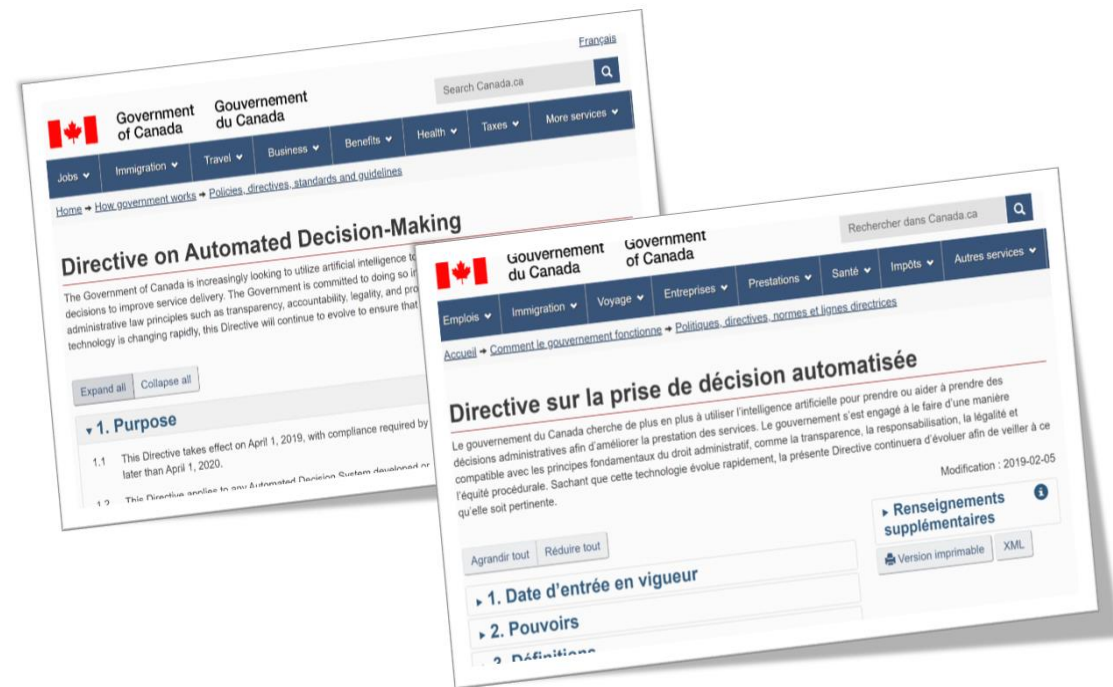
Français

Search Canada.ca

Government of Canada Gouvernement du Canada

Jobs Immigration Travel Business Benefits Health Taxes More services

Home → How government works → Policies, directives, standards and guidelines

Directive on Automated Decision-Making

The Government of Canada is increasingly looking to utilize artificial intelligence to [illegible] decisions to improve service delivery. The Government is committed to doing so in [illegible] administrative law principles such as transparency, accountability, legality, and pro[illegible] technology is changing rapidly, this Directive will continue to evolve to ensure that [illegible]

Expand all Collapse all

1. Purpose

1.1 This Directive takes effect on April 1, 2019, with compliance required by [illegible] later than April 1, 2020.

1.2 This Directive applies to any Automated Decision System developed or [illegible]

Rechercher dans Canada.ca

Gouvernement du Canada Government of Canada

Emplois Immigration Voyage Entreprises Prestations Santé Impôts Autres services

Accueil → Comment le gouvernement fonctionne → Politiques, directives, normes et lignes directrices

Directive sur la prise de décision automatisée

Le gouvernement du Canada cherche de plus en plus à utiliser l'intelligence artificielle pour prendre ou aider à prendre des décisions administratives afin d'améliorer la prestation des services. Le gouvernement s'est engagé à le faire d'une manière compatible avec les principes fondamentaux du droit administratif, comme la transparence, la responsabilisation, la légalité et l'équité procédurale. Sachant que cette technologie évolue rapidement, la présente Directive continuera d'évoluer afin de veiller à ce qu'elle soit pertinente.

Modification : 2019-02-05

Renseignements supplémentaires

Version imprimable XML

Agrandir tout Réduire tout

1. Date d'entrée en vigueur

2. Pouvoirs

3. Définitions